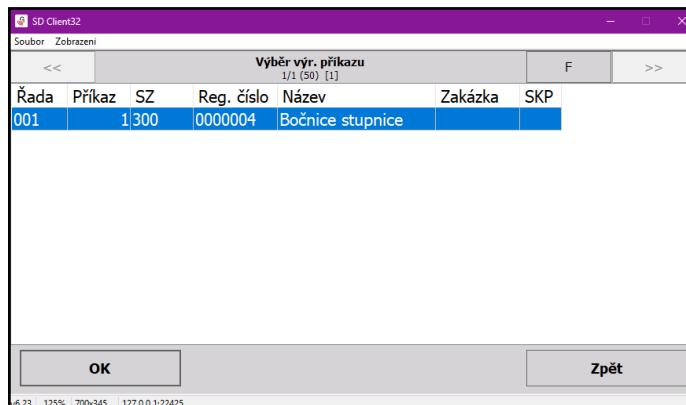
SD Client32

Soubor Zobrazení

<<

Výběr výr. příkazu
1/1 (50) [1]

F

>>

| Řada | Příkaz | SZ | Reg. číslo | Název | Zakázka | SKP |
|---|---|---|---|---|---|---|
| 001 | 1 | 300 | 0000004 | Bočnice stupnice | | |

OK

Zpět

v6.23 125% 700x345 127.0.0.1:22425